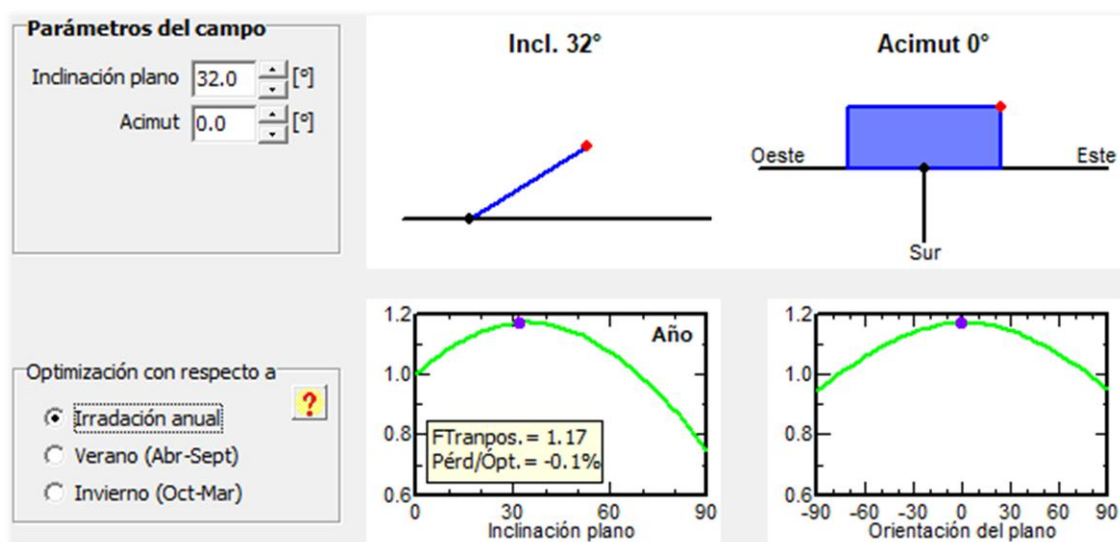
Parámetros del campo

Inclinación plano 32.0 [°]

Acimut 0.0 [°]

Incl. 32°

Acimut 0°

Oeste

Este

Sur

Optimización con respecto a

?

Irradación anual

Verano (Abr-Sept)

Invierno (Oct-Mar)

1.2

1.0

0.8

0.6

Año

FTranpos. = 1.17

Pérd/Ópt. = -0.1%

0 30 60 90

Inclinación plano

1.2

1.0

0.8

0.6

-90 -60 -30 0 30 60 90

Orientación del plano